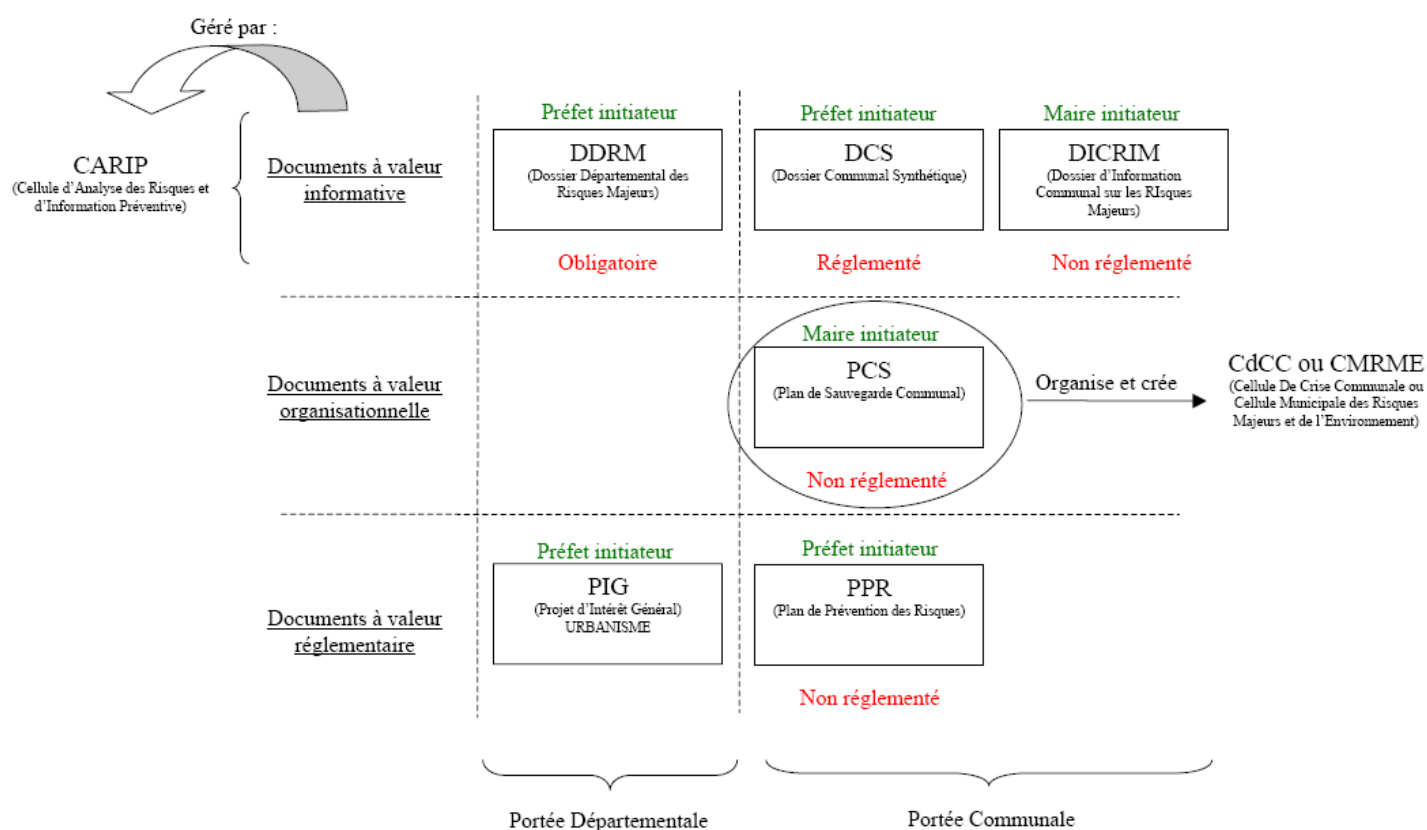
Géré par :

CARIP
(Cellule d'Analyse des Risques et d'Information Préventive)

Documents à valeur informative

Préfet initiateur
DDRM
(Dossier Départemental des Risques Majeurs)
Obligatoire

Préfet initiateur
DCS
(Dossier Communal Synthétique)
Réglementé

Maire initiateur
DICRIM
(Dossier d'Information Communal sur les RIsques Majeurs)
Non réglementé

Documents à valeur organisationnelle

Maire initiateur
PCS
(Plan de Sauvegarde Communal)
Non réglementé

Organise et crée

CdCC ou CMRME
(Cellule De Crise Communale ou Cellule Municipale des Risques Majeurs et de l'Environnement)

Documents à valeur réglementaire

Préfet initiateur
PIG
(Projet d'Intérêt Général)
URBANISME

Préfet initiateur
PPR
(Plan de Prévention des Risques)
Non réglementé

Portée Départementale

Portée Communale